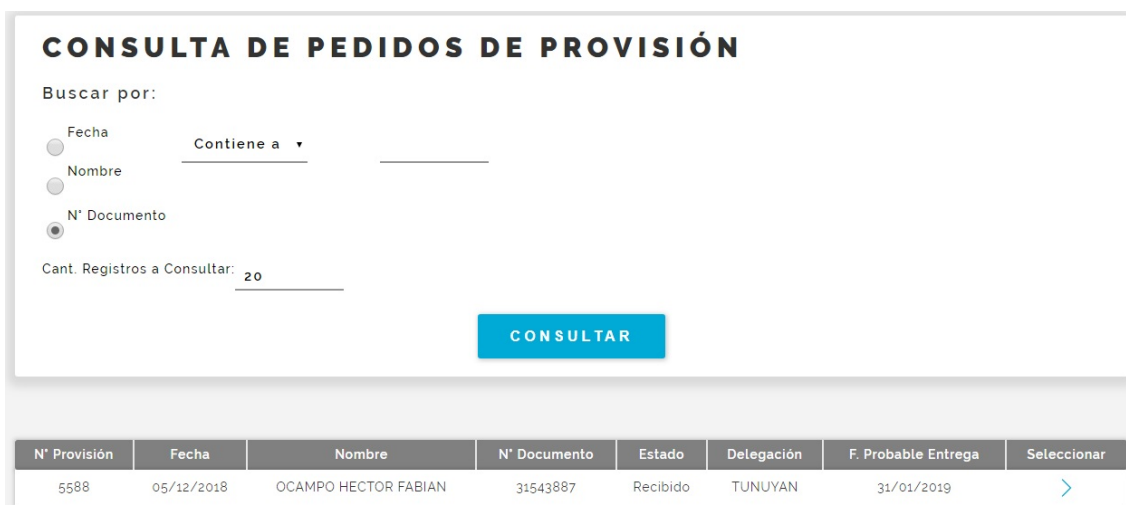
CONSULTA DE PEDIDOS DE PROVISIÓN

Buscar por:

Fecha

Contiene a ▾

Nombre

N° Documento

Cant. Registros a Consultar: 20

CONSULTAR

| N° Provisión | Fecha | Nombre | N° Documento | Estado | Delegación | F. Probable Entrega | Seleccionar |
|---|---|---|---|---|---|---|---|
| 5588 | 05/12/2018 | OCAMPO HECTOR FABIAN | 31543887 | Recibido | TUNUYAN | 31/01/2019 | > |